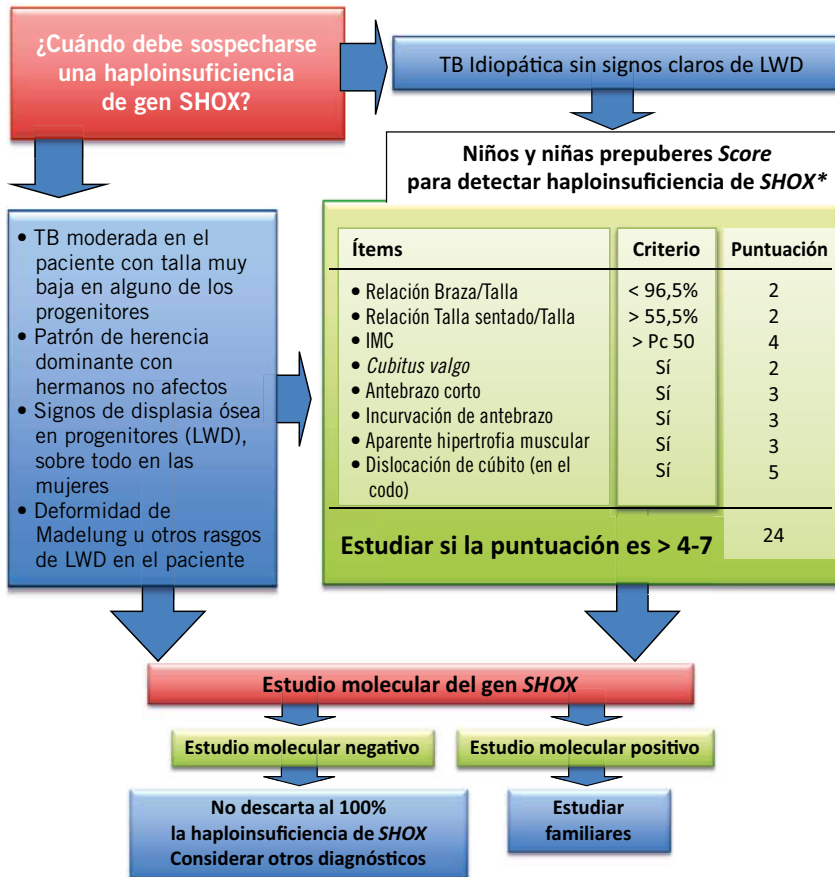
¿Cuándo debe sospecharse una haploinsuficiencia de gen SHOX?

TB Idiopática sin signos claros de LWD

Niños y niñas prepuberes *Score* para detectar haploinsuficiencia de *SHOX*\*

- TB moderada en el paciente con talla muy baja en alguno de los progenitores
- Patrón de herencia dominante con hermanos no afectos
- Signos de displasia ósea en progenitores (LWD), sobre todo en las mujeres
- Deformidad de Madelung u otros rasgos de LWD en el paciente

| Ítems | Criterio | Puntuación |
|---|---|---|
| • Relación Braza/Talla | < 96,5% | 2 |
| • Relación Talla sentado/Talla | > 55,5% | 2 |
| • IMC | > Pc 50 | 4 |
| • *Cubitus valgo* | Sí | 2 |
| • Antebrazo corto | Sí | 3 |
| • Incurvación de antebrazo | Sí | 3 |
| • Aparente hipertrofia muscular | Sí | 3 |
| • Dislocación de cúbito (en el codo) | Sí | 5 |
| Estudiar si la puntuación es > 4-7 | | 24 |

Estudio molecular del gen *SHOX*

Estudio molecular negativo

Estudio molecular positivo

No descarta al 100% la haploinsuficiencia de *SHOX* Considerar otros diagnósticos

Estudiar familiares